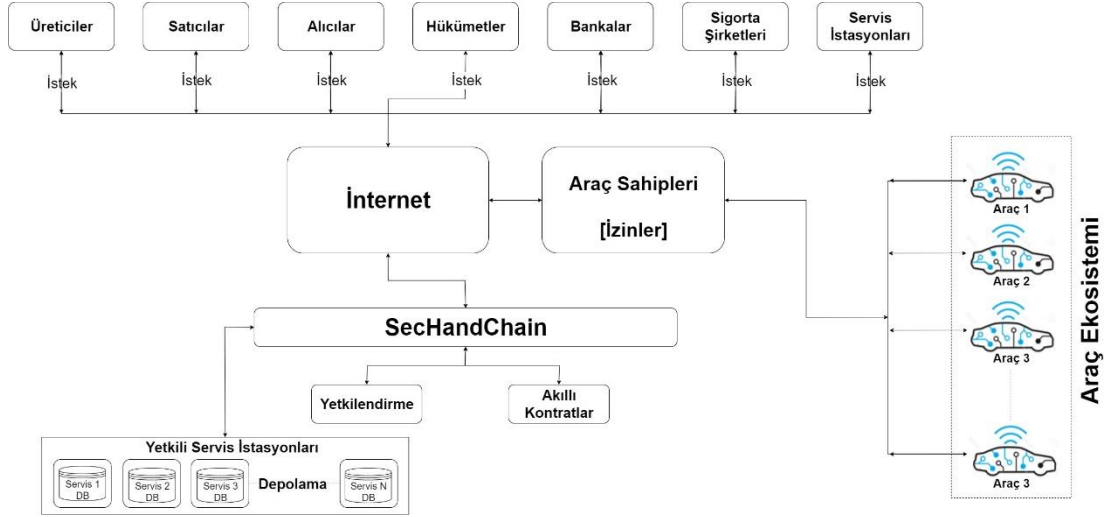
Üreticiler
Satıcılar
Alıcılar
Hükümetler
Bankalar
Sigorta Şirketleri
Servis İstasyonları

İstek
İstek
İstek
İstek
İstek
İstek
İstek

İnternet

Araç Sahipleri
[İzinler]

SecHandChain

Yetkilendirme
Akıllı Kontratlar

Yetkili Servis İstasyonları
Servis 1 DB
Servis 2 DB
Servis 3 DB
Depolama
Servis N DB

Araç 1
Araç 2
Araç 3
Araç 3

Araç Ekosistemi